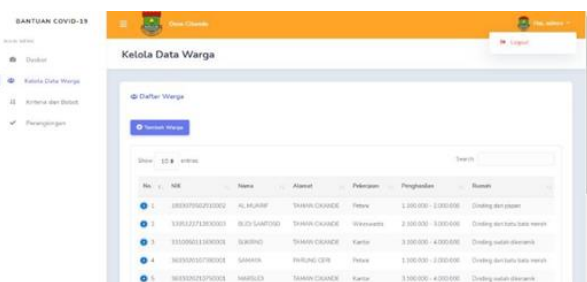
BANTUAN COVID-19

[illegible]

Dasbor

Kelola Data Warga

Kriteria dan Bobot

Perangkingan

Desa Cikande

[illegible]

Logout

Kelola Data Warga

Daftar Warga

Tambah Warga

Show 10 entries

Search:

| No. | NIK | Nama | Alamat | Pekerjaan | Penghasilan | Rumah |
|---|---|---|---|---|---|---|
| 1 | 1803070502010002 | AL MUHAP | TAMAN CIKANDE | Petani | 1.000.000 - 2.000.000 | Dinding dari papan |
| 2 | 3305122711830003 | BUDI SANTOSO | TAMAN CIKANDE | Wiraswasta | 2.500.000 - 3.000.000 | Dinding dari batu bata merah |
| 3 | 3310050113030001 | SUKIRNO | TAMAN CIKANDE | Kantor | 3.000.000 - 4.000.000 | Dinding sudah dikeramik |
| 4 | 3635050107380001 | SANAWA | PARUNG CEPE | Petani | 1.000.000 - 2.000.000 | Dinding dari batu bata merah |
| 5 | 3635050213750001 | MARSUDI | TAMAN CIKANDE | Kantor | 3.500.000 - 4.000.000 | Dinding sudah dikeramik |